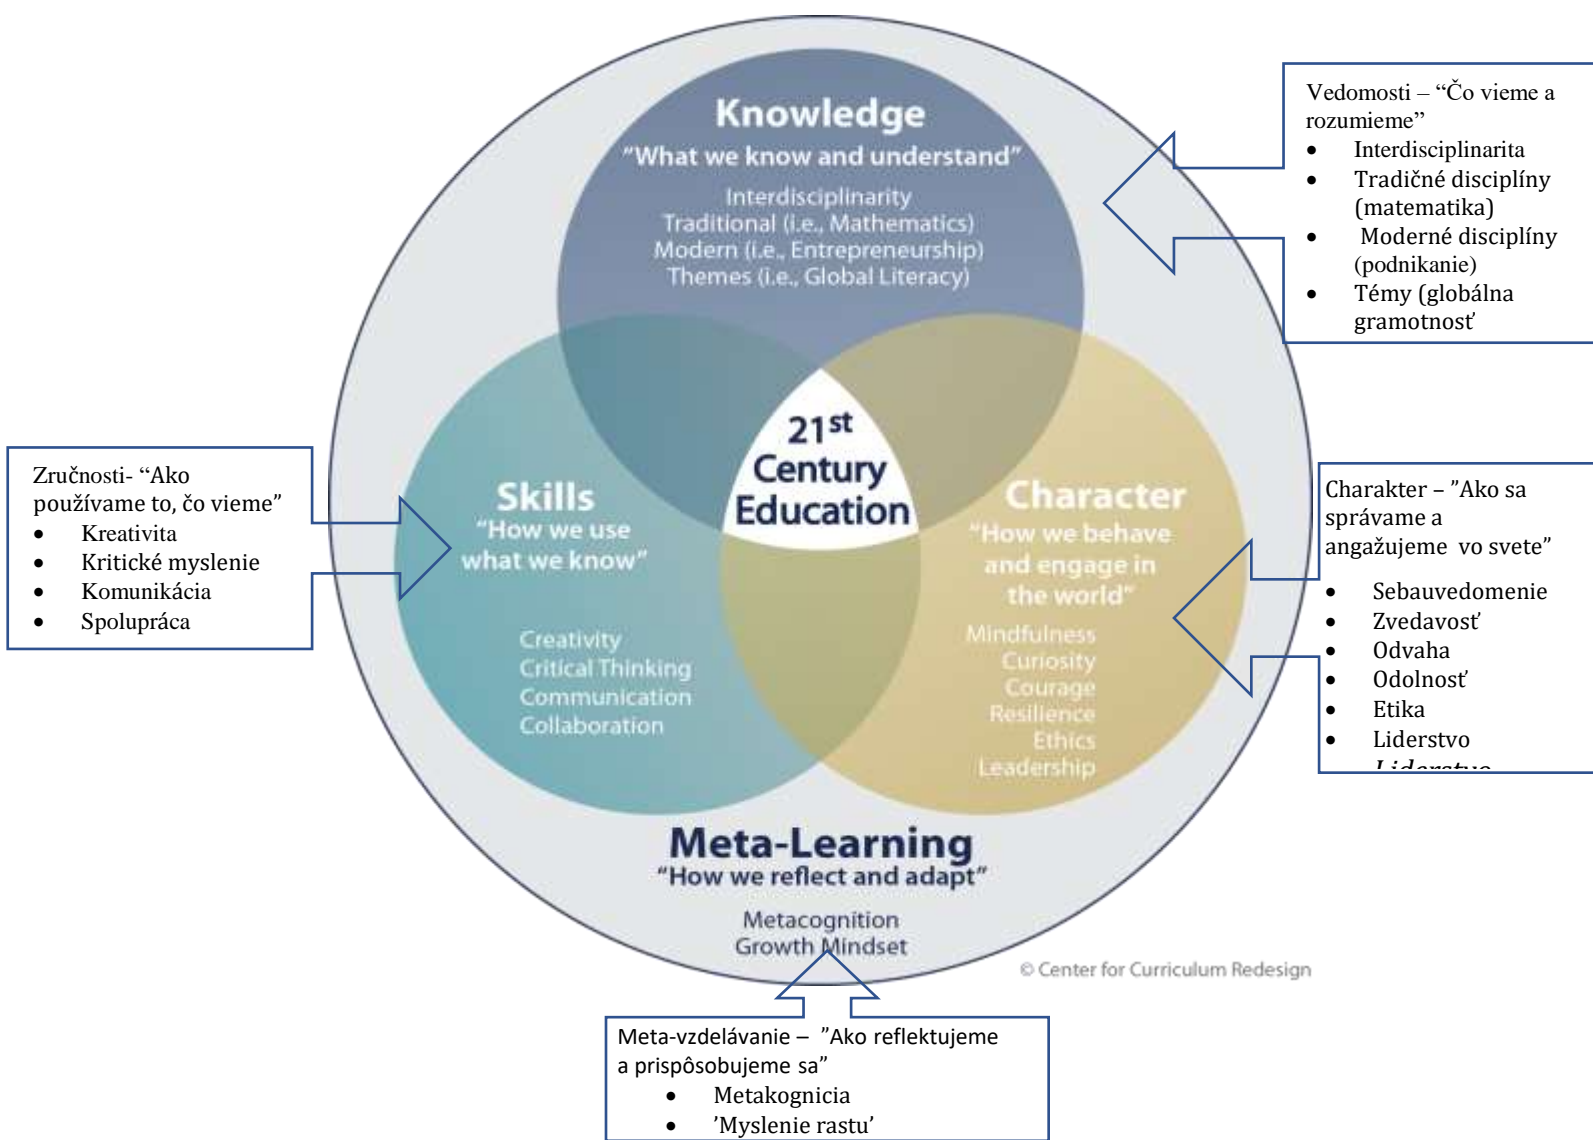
Knowledge
"What we know and understand"
Interdisciplinarity
Traditional (i.e., Mathematics)
Modern (i.e., Entrepreneurship)
Themes (i.e., Global Literacy)

Vedomosti – "Čo vieme a rozumieme"
- Interdisciplinarita
- Tradičné disciplíny (matematika)
- Moderné disciplíny (podnikanie)
- Témy (globálna gramotnosť

Zručnosti- "Ako používame to, čo vieme"
- Kreativita
- Kritické myslenie
- Komunikácia
- Spolupráca

Skills
"How we use what we know"
Creativity
Critical Thinking
Communication
Collaboration

$21^{st}$ Century Education

Character
"How we behave and engage in the world"
Mindfulness
Curiosity
Courage
Resilience
Ethics
Leadership

Charakter – "Ako sa správame a angažujeme vo svete"
- Sebauvedomenie
- Zvedavosť
- Odvaha
- Odolnosť
- Etika
- Liderstvo

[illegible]

Meta-Learning
"How we reflect and adapt"
Metacognition
Growth Mindset

© Center for Curriculum Redesign

Meta-vzdelávanie – "Ako reflektujeme a prispôsobujeme sa"
- Metakognicia
- 'Myslenie rastu'